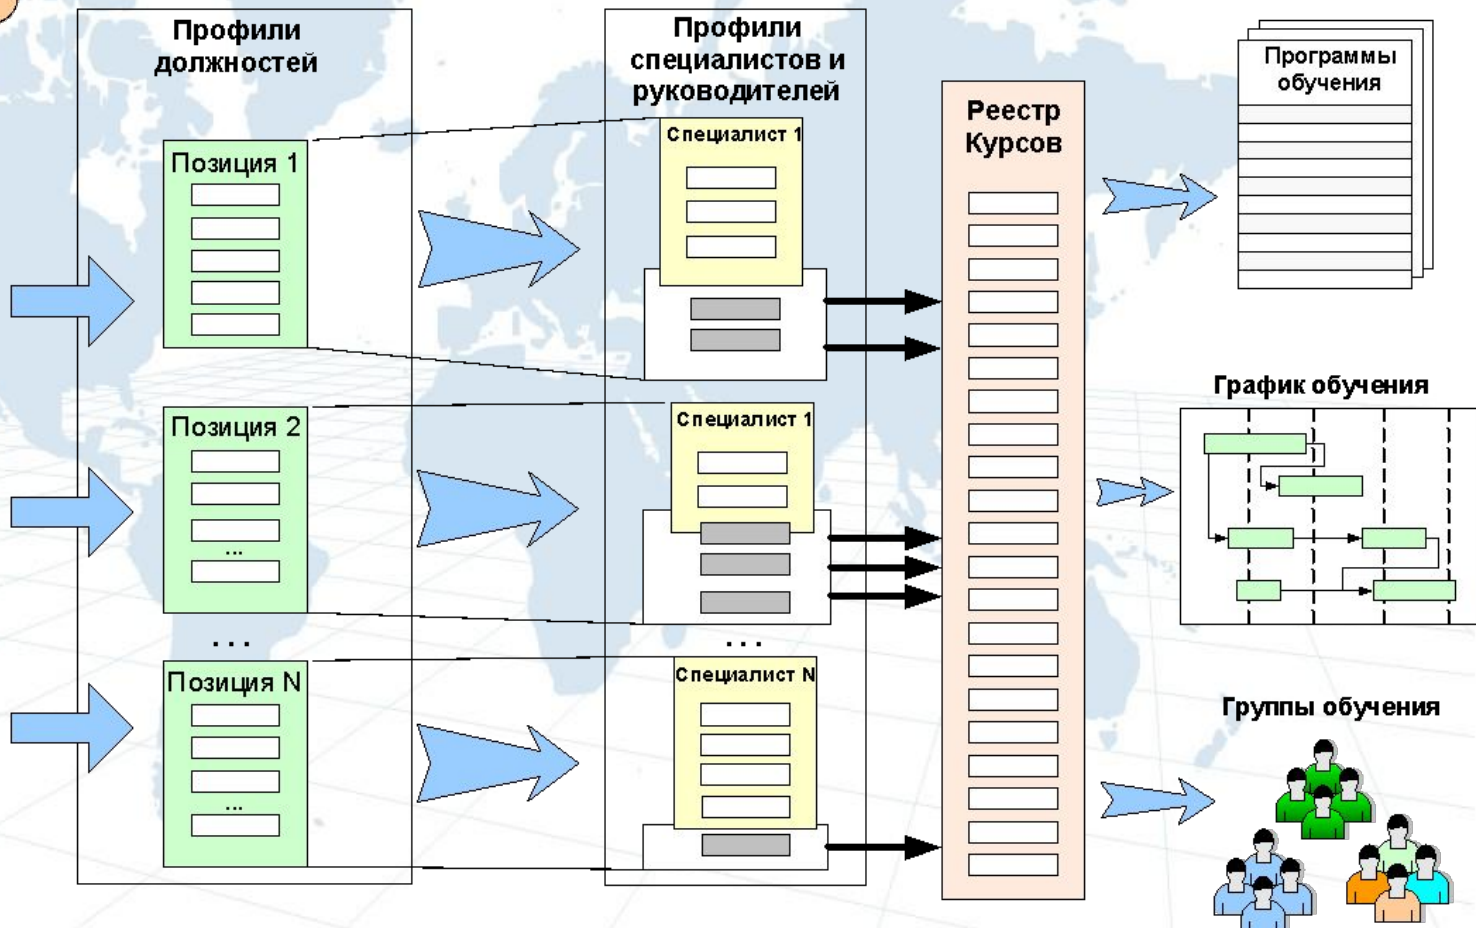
Профили должностей

Позиция 1

Позиция 2

...

...

Позиция N

...

Профили специалистов и руководителей

Специалист 1

Специалист 1

...

Специалист N

Реестр Курсов

Программы обучения

График обучения

Группы обучения